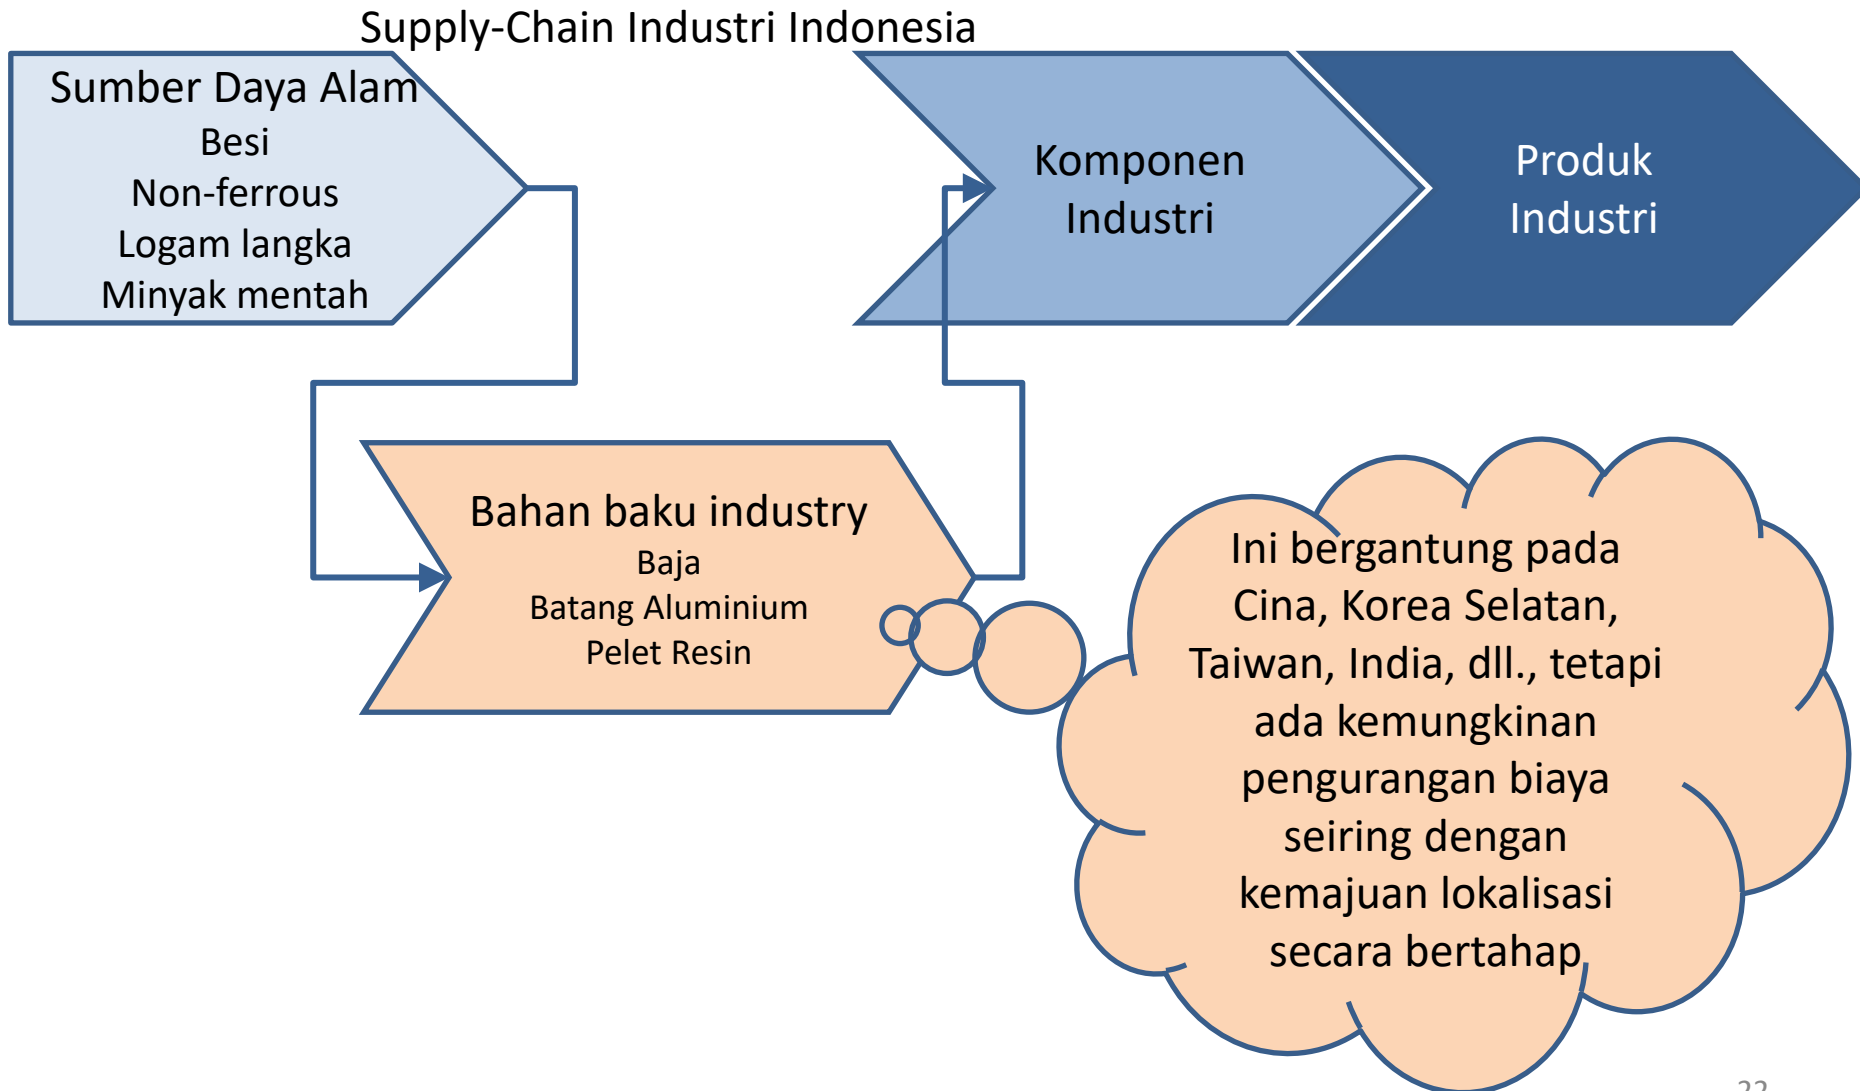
Supply-Chain Industri Indonesia

Sumber Daya Alam
Besi
Non-ferrous
Logam langka
Minyak mentah

Komponen Industri

Produk Industri

Bahan baku industry
Baja
Batang Aluminium
Pelet Resin

Ini bergantung pada Cina, Korea Selatan, Taiwan, India, dll., tetapi ada kemungkinan pengurangan biaya seiring dengan kemajuan lokalisasi secara bertahap

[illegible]